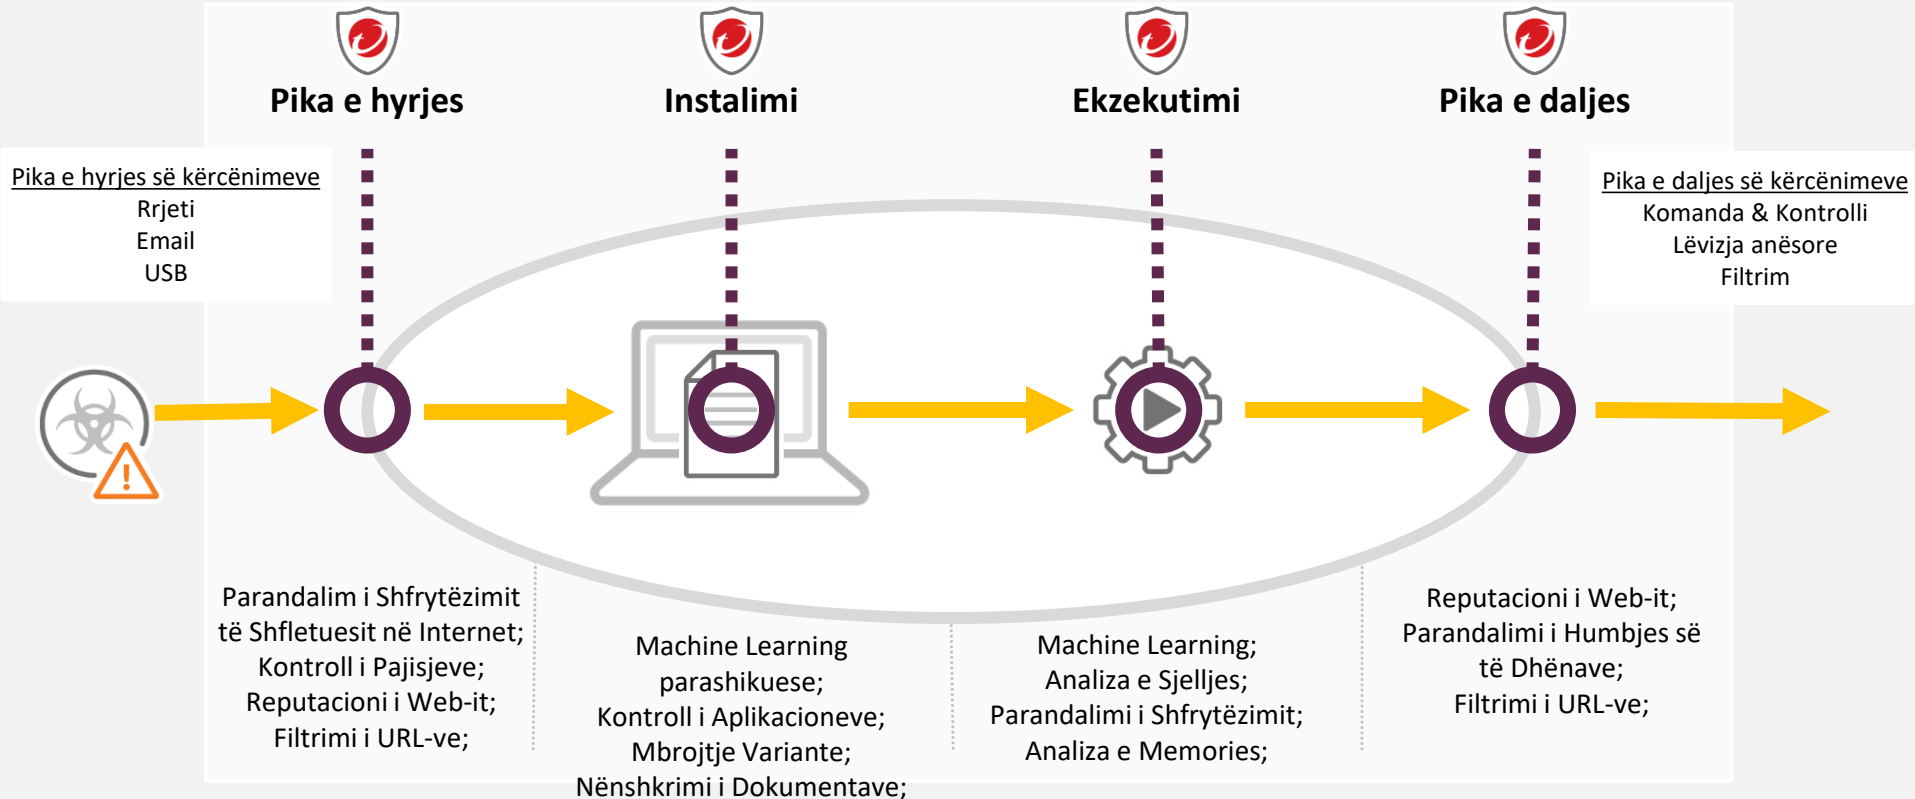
Pika e hyrjes

Instalimi

Ekzekutimi

Pika e daljes

Pika e hyrjes së kërcënimeve
Rrjeti
Email
USB

Pika e daljes së kërcënimeve
Komanda & Kontrolli
Lëvizja anësore
Filtrim

Parandalim i Shfrytëzimit të Shfletuesit në Internet; Kontroll i Pajisjeve; Reputacioni i Web-it; Filtrimi i URL-ve;

Machine Learning parashikuese; Kontroll i Aplikacioneve; Mbrojtje Variante; Nënshkrimi i Dokumentave;

Machine Learning; Analiza e Sjelljes; Parandalimi i Shfrytëzimit; Analiza e Memories;

Reputacioni i Web-it; Parandalimi i Humbjes së të Dhënave; Filtrimi i URL-ve;